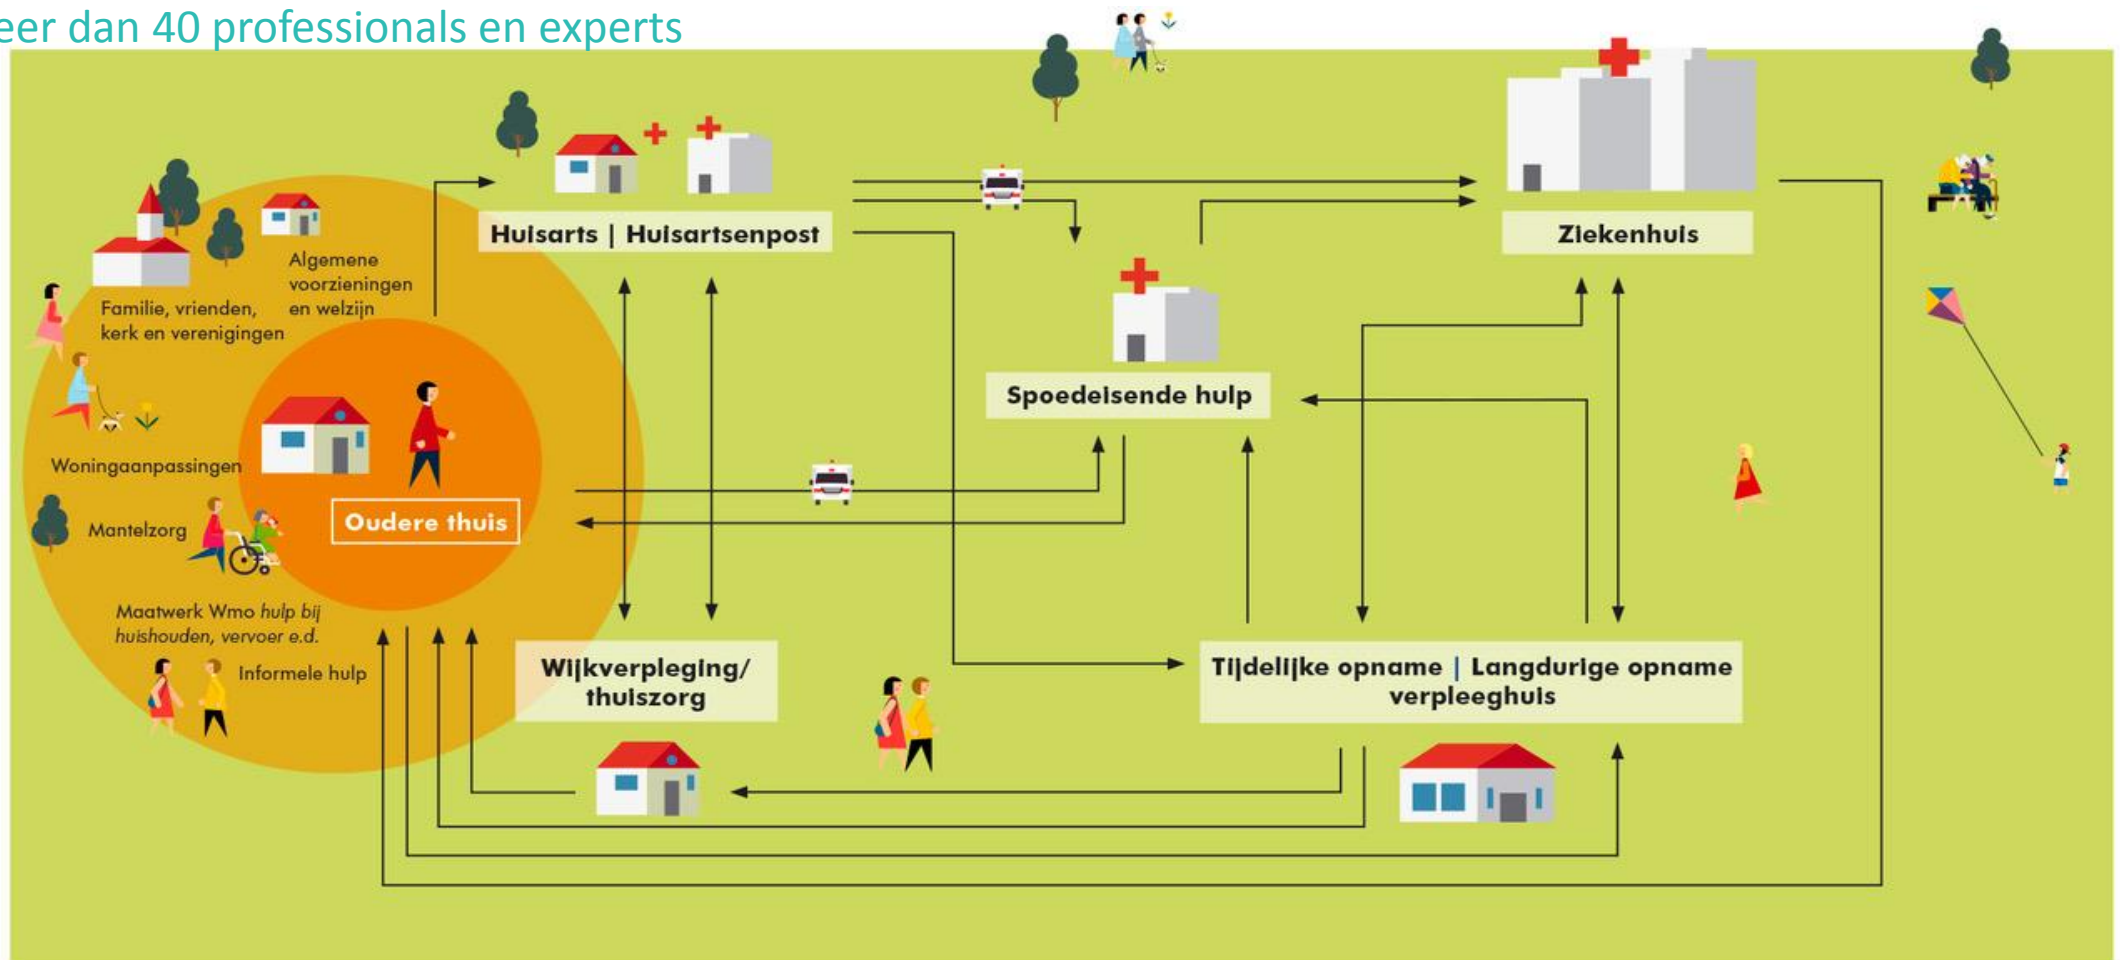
eer dan 40 professionals en experts

Huisarts | Huisartsenpost

Ziekenhuis

Spoedeisende hulp

Familie, vrienden, kerk en verenigingen

Algemene voorzieningen en welzijn

Woningaanpassingen

Oudere thuis

Mantelzorg

Maatwerk Wmo *hulp bij huishouden, vervoer e.d.*

Informele hulp

Wijkverpleging/ thuiszorg

Tijdelijke opname | Langdurige opname verpleeghuis